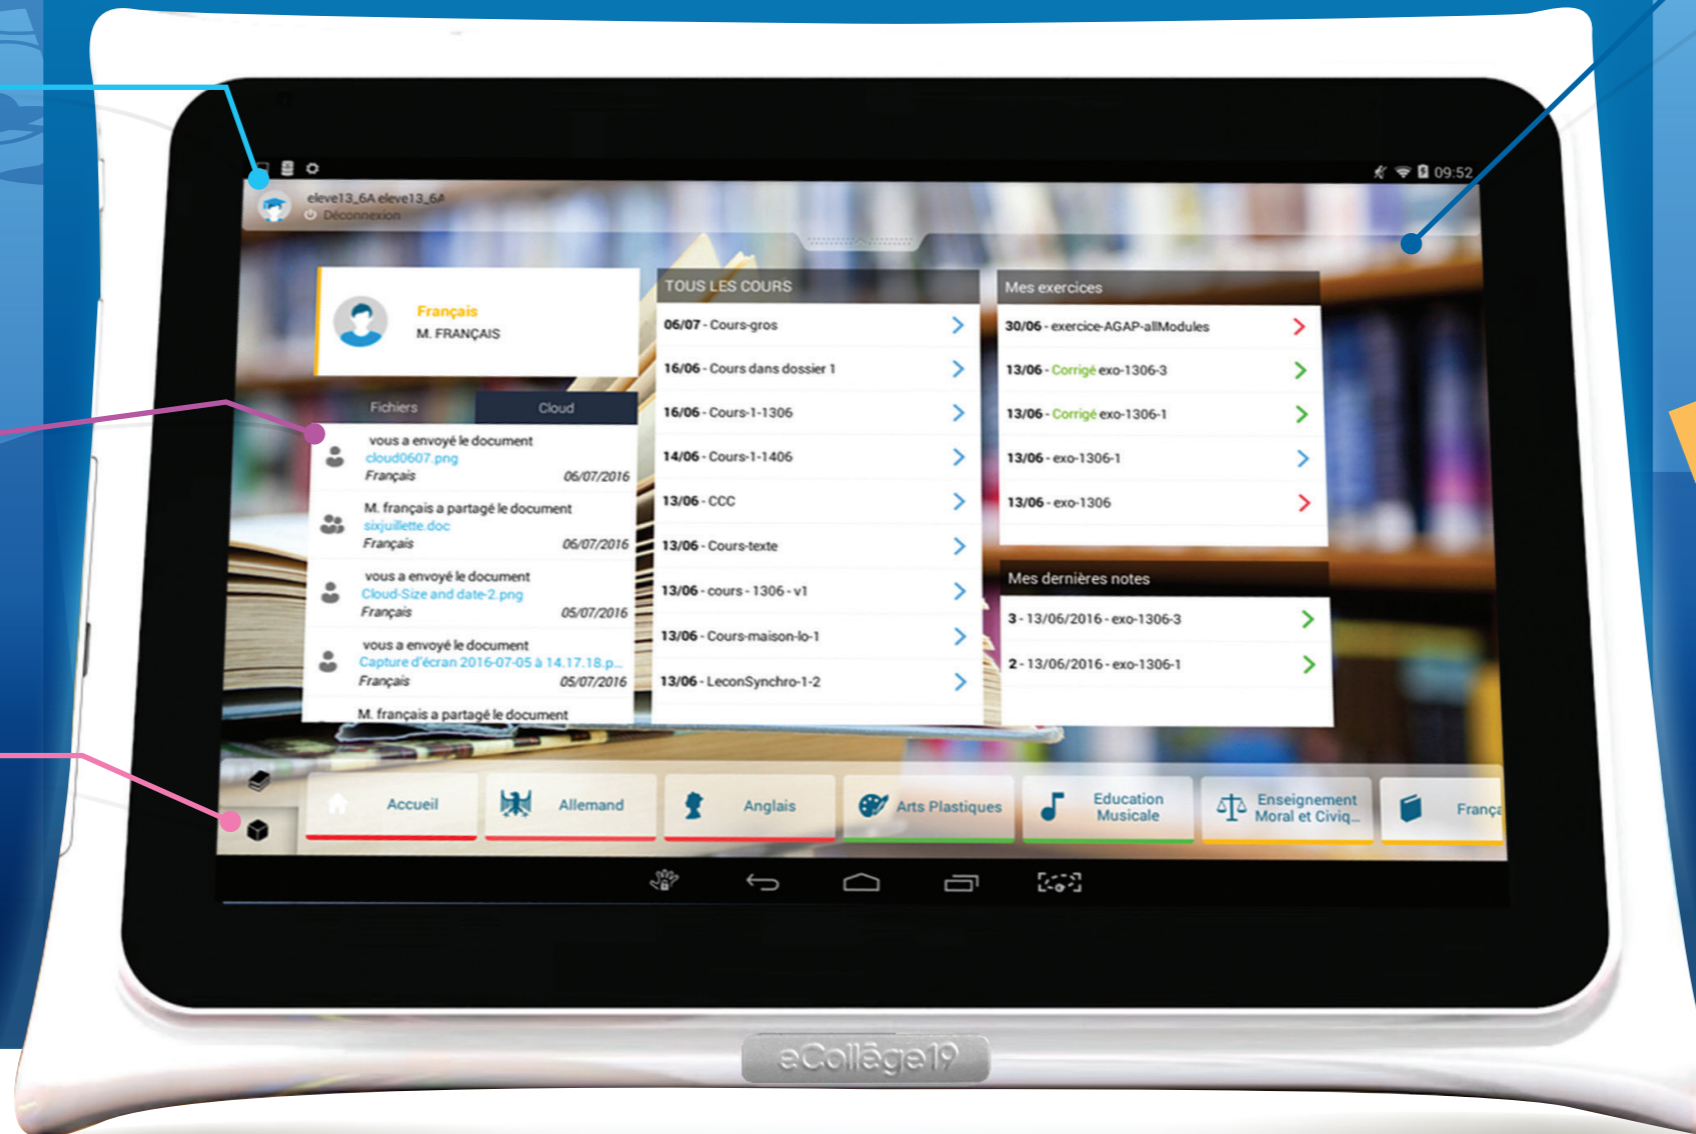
09:52

eleve13_6A eleve13_6A
Déconnexion

Français
M. FRANÇAIS

Fichiers | Cloud

vous a envoyé le document
cloud0607.png
Français 06/07/2016

M. français a partagé le document
sixjuillette.doc
Français 06/07/2016

vous a envoyé le document
Cloud-Size and date-2.png
Français 05/07/2016

vous a envoyé le document
Capture d'écran 2016-07-05 à 14.17.18.p...
Français 05/07/2016

M. français a partagé le document

TOUS LES COURS
06/07 - Cours-gros
16/06 - Cours dans dossier 1
16/06 - Cours-1-1306
14/06 - Cours-1-1406
13/06 - CCC
13/06 - Cours-texte
13/06 - cours - 1306 - v1
13/06 - Cours-maison-lo-1
13/06 - LeconSynchro-1-2

Mes exercices
30/06 - exercice-AGAP-allModules
13/06 - Corrigé exo-1306-3
13/06 - Corrigé exo-1306-1
13/06 - exo-1306-1
13/06 - exo-1306

Mes dernières notes
3 - 13/06/2016 - exo-1306-3
2 - 13/06/2016 - exo-1306-1

Accueil
Allemand
Anglais
Arts Plastiques
Education Musicale
Enseignement Moral et Civiq...
Franç

eCollège19